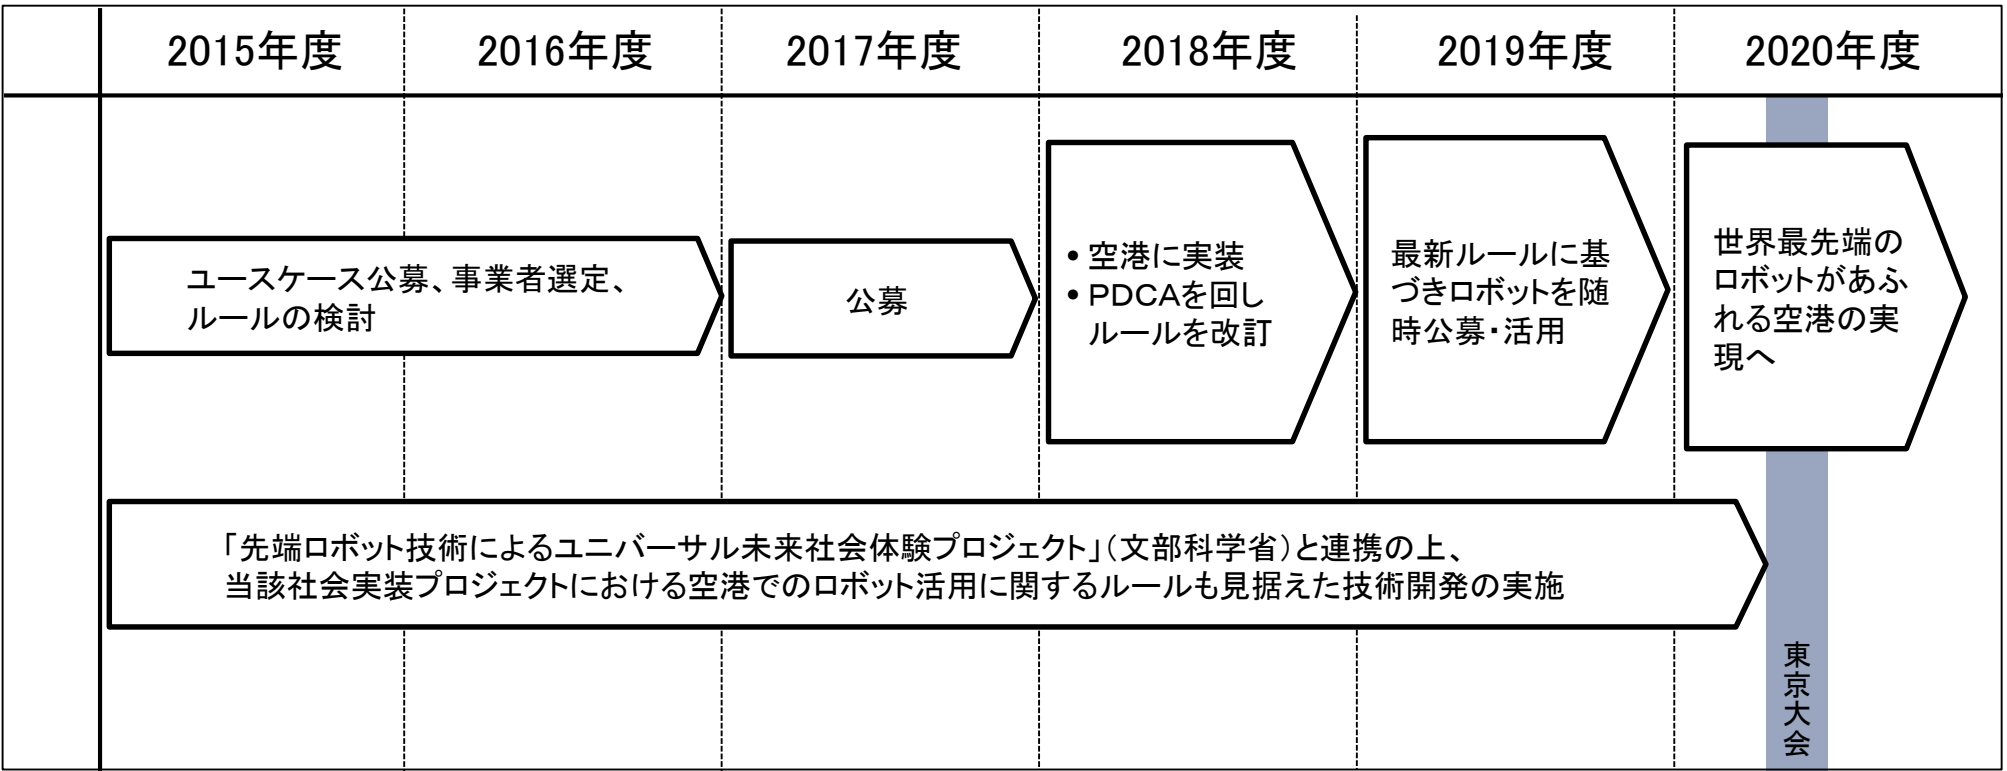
| | 2015年度 | 2016年度 | 2017年度 | 2018年度 | 2019年度 | 2020年度 |
|---|---|---|---|---|---|---|

ユースケース公募、事業者選定、ルールの検討

公募

• 空港に実装
• PDCAを回しルールを改訂

最新ルールに基づきロボットを随時公募・活用

世界最先端のロボットがあふれる空港の実現へ

「先端ロボット技術によるユニバーサル未来社会体験プロジェクト」（文部科学省）と連携の上、
当該社会実装プロジェクトにおける空港でのロボット活用に関するルールも見据えた技術開発の実施

東京大会